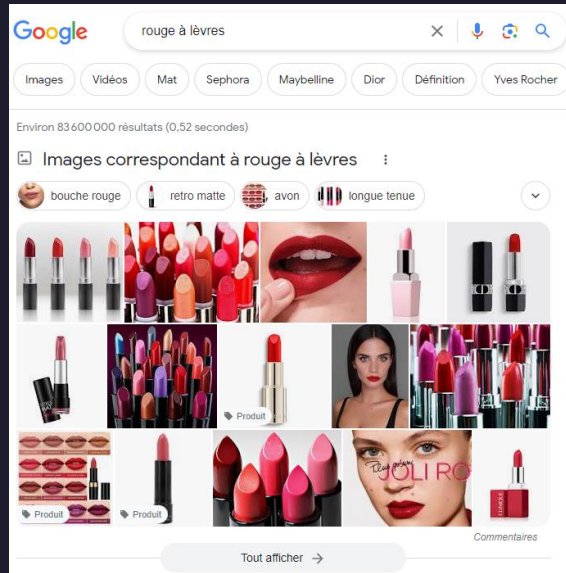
Google

rouge à lèvres

Images
Vidéos
Mat
Sephora
Maybelline
Dior
Définition
Yves Rocher

Environ 83 600 000 résultats (0,52 secondes)

Images correspondant à rouge à lèvres

bouche rouge
retro matte
avon
longue tenue

Produit
Produit
Produit

JOLI RO

Commentaires

Tout afficher →